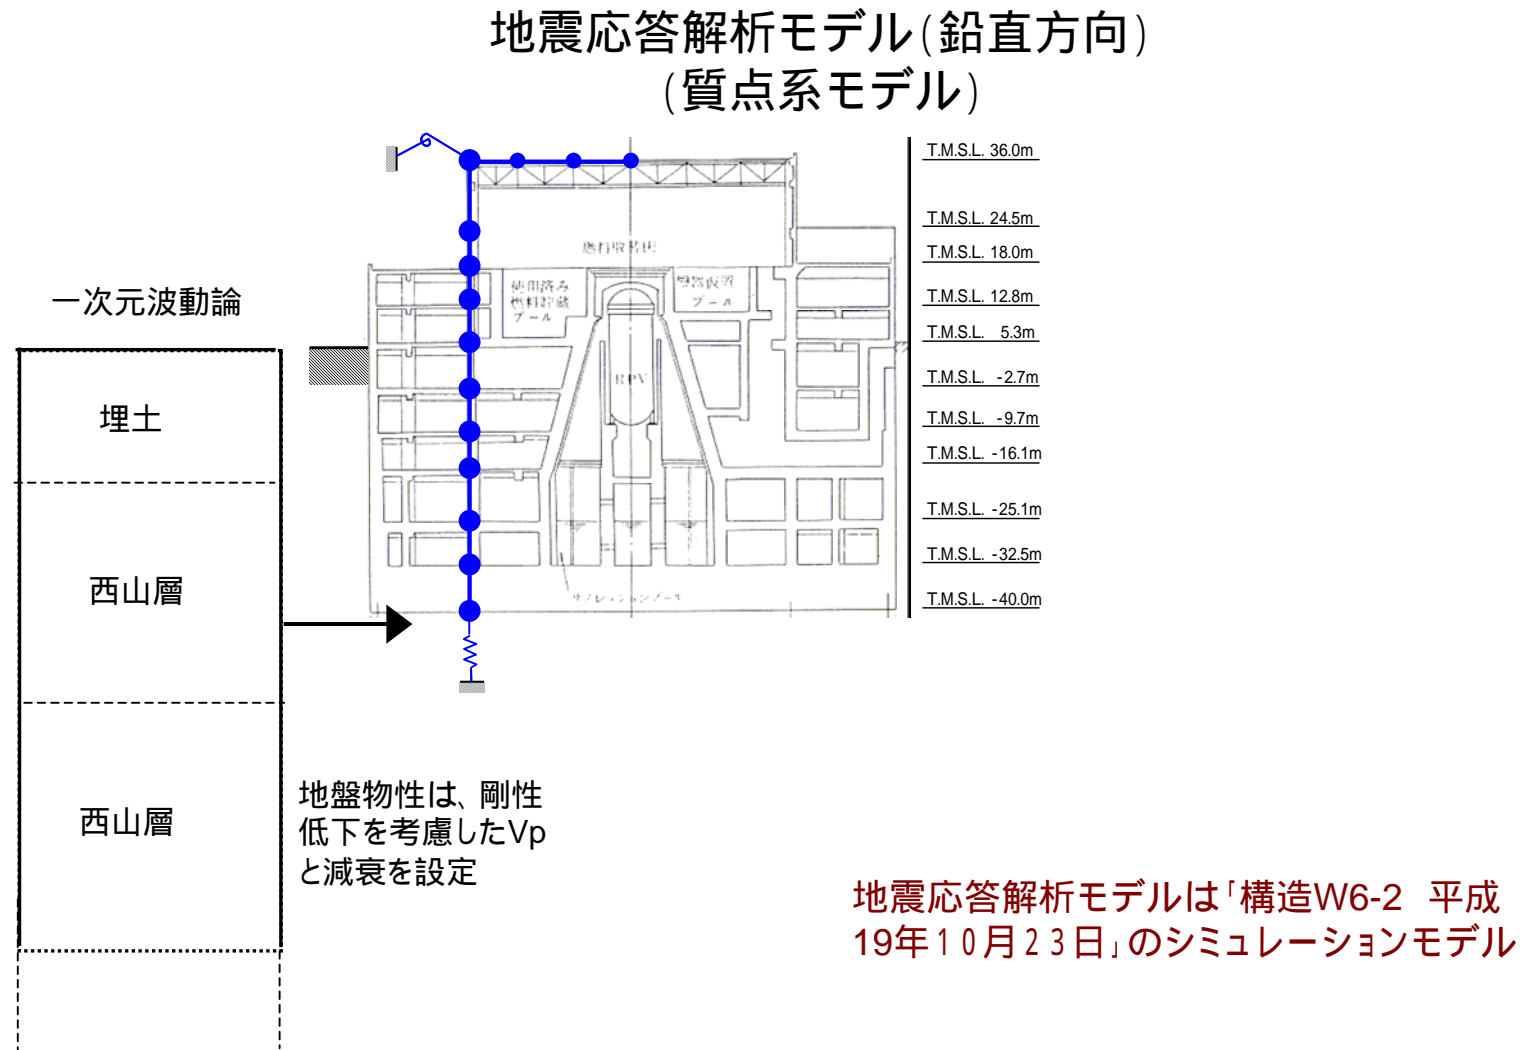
地震応答解析モデル(鉛直方向)
(質点系モデル)

一次元波動論

埋土

西山層

西山層

燃料取替床

使用済み
燃料貯蔵
プール

機器仮置
プール

RPV

サプレッションプール

T.M.S.L. 36.0m
T.M.S.L. 24.5m
T.M.S.L. 18.0m
T.M.S.L. 12.8m
T.M.S.L. 5.3m
T.M.S.L. -2.7m
T.M.S.L. -9.7m
T.M.S.L. -16.1m
T.M.S.L. -25.1m
T.M.S.L. -32.5m
T.M.S.L. -40.0m

地盤物性は、剛性低下を考慮したVpと減衰を設定

地震応答解析モデルは「構造W6-2 平成19年10月23日」のシミュレーションモデル